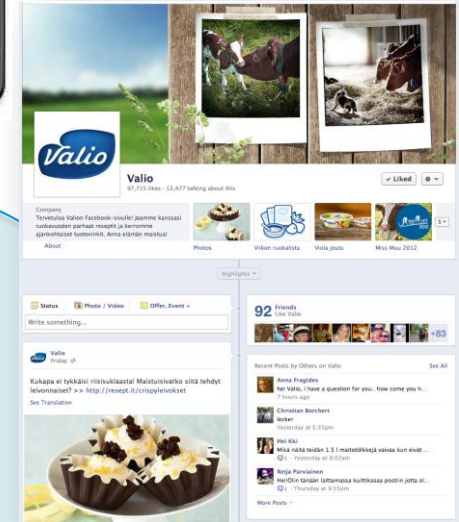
Valio

Valio
97,715 likes · 12,477 talking about this

✓ Liked

Company
Tervetuloa Valion Facebook-sivulle! Jaamme kanssasi ruokavuoden parhaat reseptit ja kerromme ajankohtaiset tuotevinkit. Anna elämän maistua!

About

Photos

Viikon ruokalista

Viola joulu

Miss Mau 2012

5

Highlights

Status

Photo / Video

Offer, Event +

Write something...

Valio
Friday

Kukapa ei tykkäisi riisisuklaasta! Maistuisivatko siitä tehdyt leivonnaiset? >> http://resept.it/crispyleivokset

See Translation

92 Friends
Like Valio

+83

Recent Posts by Others on Valio

See All

Anna Fragides
hei Valio, I have a question for you.. how come you h...
7 hours ago

Christian Borchert
lecker
Yesterday at 5:35pm

Hei Kki
Mikä näitä teidän 1.5 l maitotölkkejä vaivaa kun eivät ...
1 · Yesterday at 8:02pm

Reija Parviainen
Hei!Olin teidän lattamassa kuittikasaa postiin jotta ol...
1 · Thursday at 8:55pm

More Posts